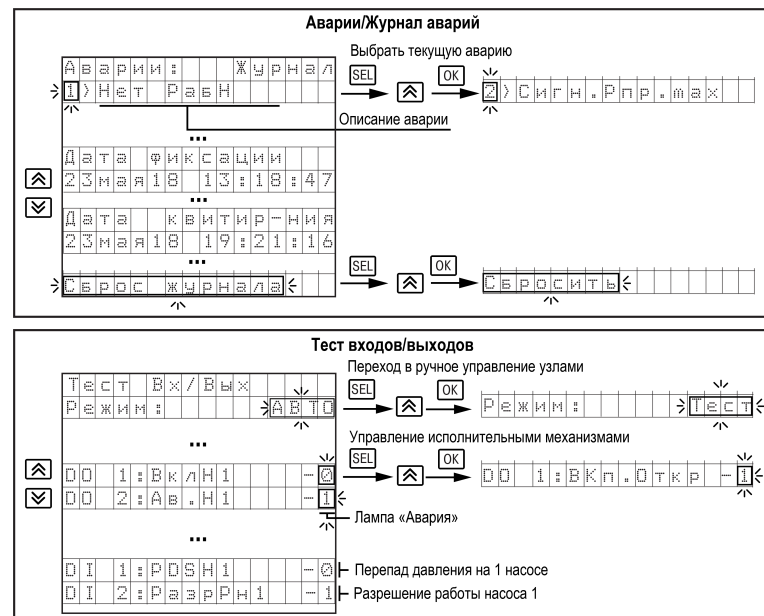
Аварии/Журнал аварий

Аварии: Журнал
1 ) Нет РабН

Выбрать текущую аварию

SEL

OK

2 ) Сигн.Рпр.max

Описание аварии

...

Дата фиксации
23мая18 13:18:47

...

Дата квитир-ния
23мая18 19:21:16

...

Сброс журнала

SEL

OK

Сбросить

Тест входов/выходов

Тест Вх/Вых
Режим: АВТО

Переход в ручное управление узлами

SEL

OK

Режим: Тест

...

Управление исполнительными механизмами

SEL

OK

DO 1:ВклН1 - 0
DO 2:Ав.Н1 - 1

DO 1:ВКл.Откр - 1

Лампа «Авария»

...

DI 1:PDSH1 - 0
DI 2:РазрРн1 - 1

Перепад давления на 1 насосе

Разрешение работы насоса 1